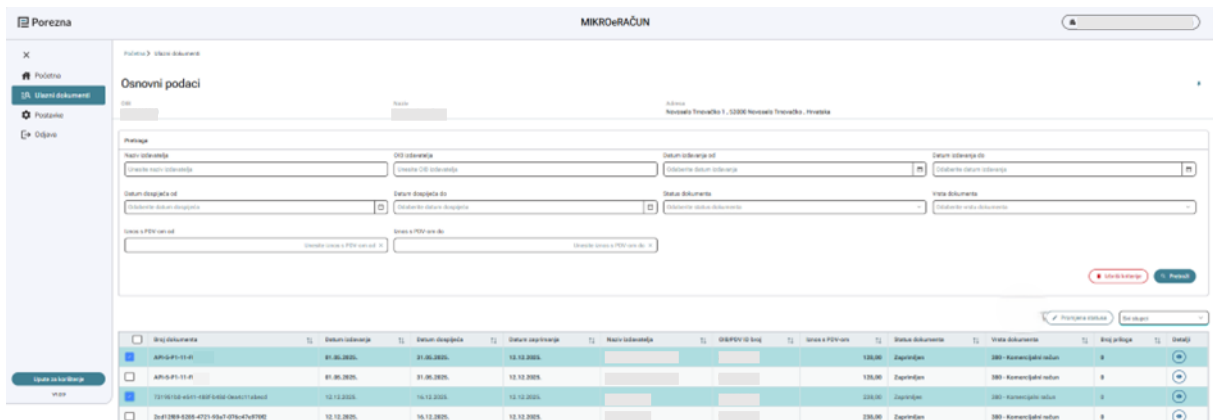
Porezna

MIKROeRAČUN

Početna
Ulazni dokumenti
Postavke
Odjava

Upute za korištenje
v1.0.0

Početna > Ulazni dokumenti

Osnovni podaci

OIB
Naziv
Adresa
Novoselo Trnovačko 1 , 52000 Novoselo Trnovačko , Hrvatska

Pretraga

Naziv izdavatelja
Unesite naziv izdavatelja
OIB izdavatelja
Unesite OIB izdavatelja
Datum izdavanja od
Odaberite datum izdavanja
Datum izdavanja do
Odaberite datum izdavanja

Datum dospijeća od
Odaberite datum dospijeća
Datum dospijeća do
Odaberite datum dospijeća
Status dokumenta
Odaberite status dokumenta
Vrsta dokumenta
Odaberite vrstu dokumenta

Iznos s PDV-om od
Unesite iznos s PDV-om od
Iznos s PDV-om do
Unesite iznos s PDV-om do

Ukloni kriterije
Pretraži

Promjena statusa
Bez skupni

| | Broj dokumenta | Datum izdavanja | Datum dospijeća | Datum zaprimanja | Naziv izdavatelja | OIB/PDV ID broj | Iznos s PDV-om | Status dokumenta | Vrsta dokumenta | Broj priloga | Detalji |
|---|---|---|---|---|---|---|---|---|---|---|---|
| | API-S-P1-11-FI | 01.05.2025. | 31.05.2025. | 12.12.2025. | | | 120,00 | Zaprimljen | 380 - Komercijalni račun | 0 | |
| | API-S-P1-11-FI | 01.05.2025. | 31.05.2025. | 12.12.2025. | | | 120,00 | Zaprimljen | 380 - Komercijalni račun | 0 | |
| | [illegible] | 12.12.2025. | 16.12.2025. | 12.12.2025. | | | 230,00 | Zaprimljen | 380 - Komercijalni račun | 0 | |
| | 2cd12808-5205-4721-95a7-076c47e9760 | 12.12.2025. | 16.12.2025. | 12.12.2025. | | | 230,00 | Zaprimljen | 380 - Komercijalni račun | 0 | |